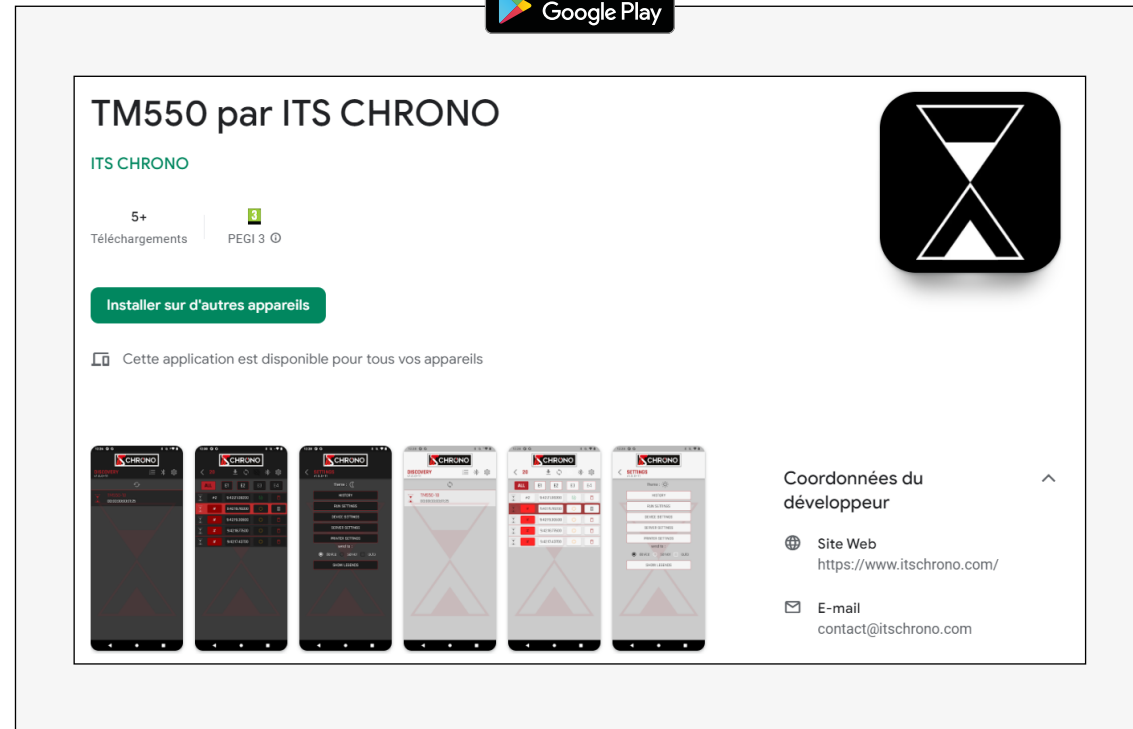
Google Play

TM550 par ITS CHRONO

ITS CHRONO

5+
Téléchargements

3
PEGI 3

Installer sur d'autres appareils

Cette application est disponible pour tous vos appareils

Coordonnées du développeur

Site Web
https://www.itschrono.com/

E-mail
contact@itschrono.com